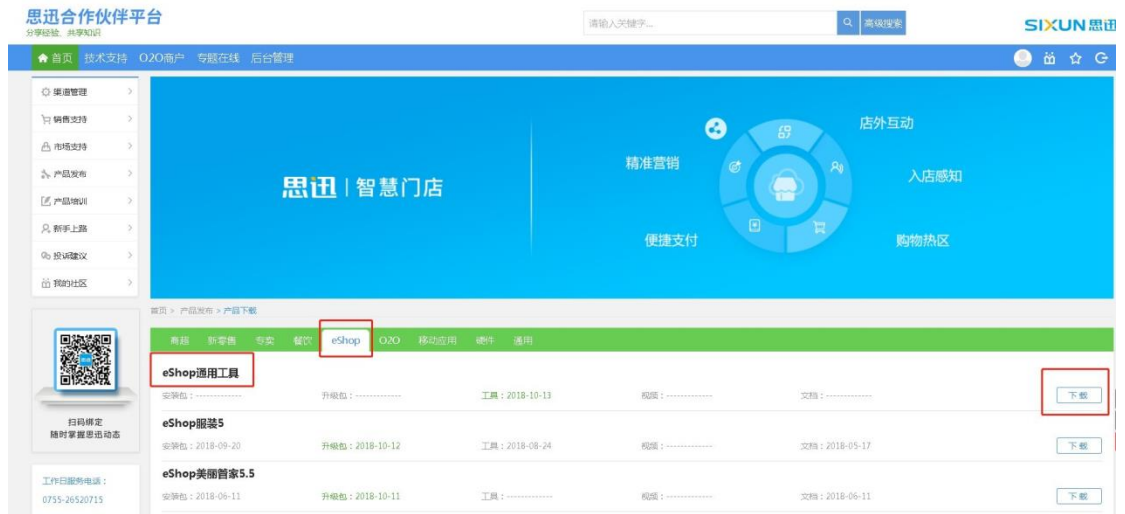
思迅合作伙伴平台
分享经验、共享知识

请输入关键字...
高级搜索
SIXUN思迅

首页 技术支持 O2O商户 专题在线 后台管理

渠道管理
销售支持
市场支持
产品发布
产品培训
新手上路
投诉建议
我的社区

思迅 | 智慧门店

店外互动
精准营销
入店感知
便捷支付
购物热区

扫码绑定
随时掌握思迅动态

工作日服务电话：
0755-26520715

首页 > 产品发布 > 产品下载

商超 新零售 专卖 餐饮 eShop O2O 移动应用 硬件 通用

eShop通用工具
安装包：------------ 升级包：------------ 工具：2018-10-13 视频：------------ 文档：------------ 下载

eShop服装5
安装包：2018-09-20 升级包：2018-10-12 工具：2018-08-24 视频：------------ 文档：2018-05-17 下载

eShop美丽管家5.5
安装包：2018-06-11 升级包：2018-10-11 工具：------------ 视频：------------ 文档：2018-06-11 下载